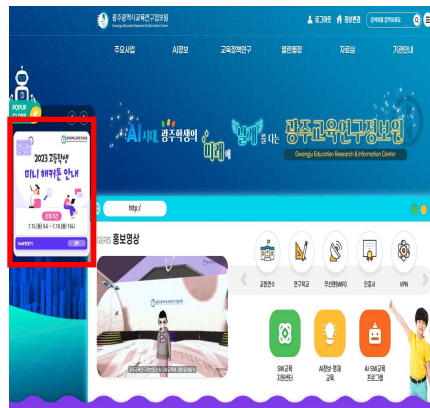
광주광역시교육연구정보원
Gwangju Education Research & Information Center

로그아웃 | 정보변경

주요사업 | AI정보 | 교육정책연구 | 열린행정 | 자료실 | 기관안내

POPUP
CLOSE

2023 광주학생
미니 해커톤 안내

AI시대 광주학생이 미래에 날개를 다는 광주교육연구정보원
Gwangju Education Research & Information Center

http://

홍보영상

교원연수 | 연구학교 | 무선망(WiFi) | 인증서 | VPN

SW교육 지원센터 | AI창의 융합 교육 | AI·SW교육 프로그램